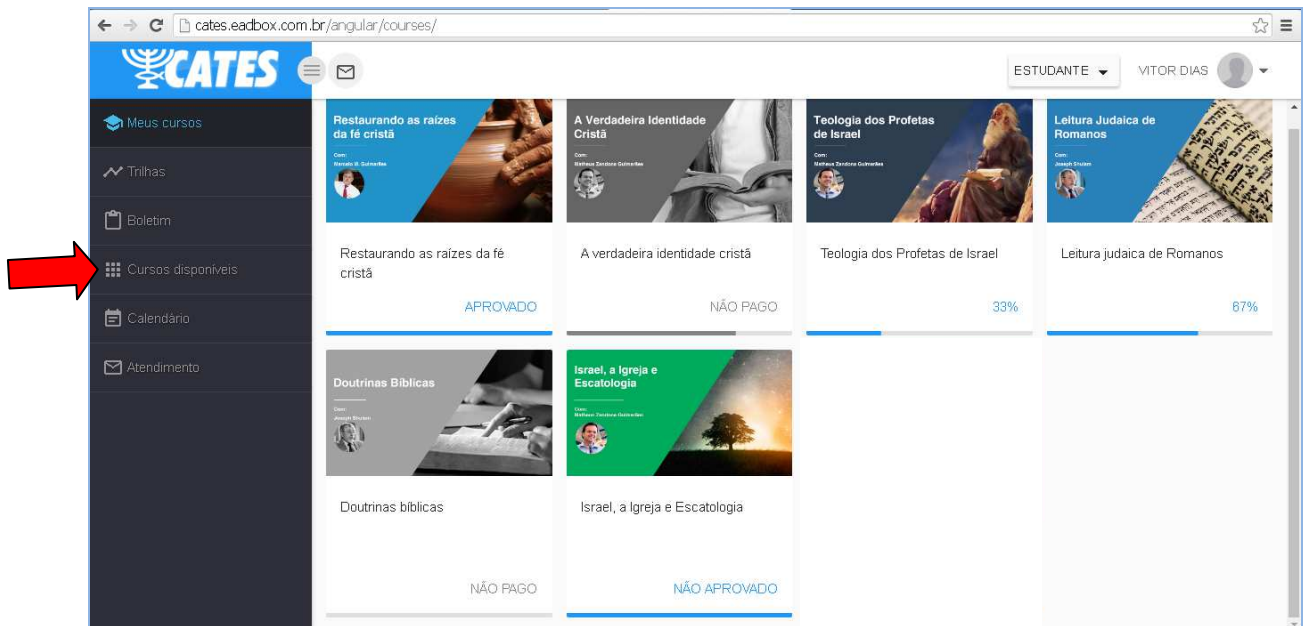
cates.eadbox.com.br/angular/courses/

CATES

ESTUDANTE

VITOR DIAS

Meus cursos

Trilhas

Boletim

Cursos disponíveis

Calendário

Atendimento

Restaurando as raízes da fé cristã

Com:

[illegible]

Restaurando as raízes da fé cristã

APROVADO

A Verdadeira Identidade Cristã

Com:

Matheus Zandona Guimarães

A verdadeira identidade cristã

NÃO PAGO

Teologia dos Profetas de Israel

Com:

Matheus Zandona Guimarães

Teologia dos Profetas de Israel

33%

Leitura Judaica de Romanos

Com:

Joseph Shulam

Leitura judaica de Romanos

67%

Doutrinas Bíblicas

Com:

Joseph Shulam

Doutrinas bíblicas

NÃO PAGO

Israel, a Igreja e Escatologia

Com:

Matheus Zandona Guimarães

Israel, a Igreja e Escatologia

NÃO APROVADO